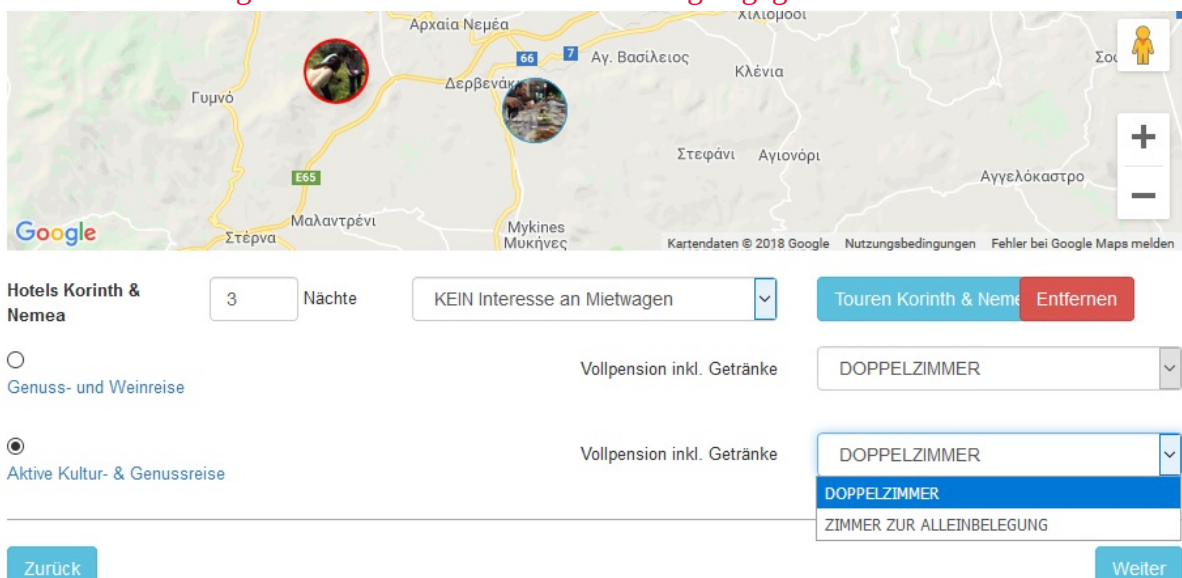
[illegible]

Αρχαία Νεμέα
Χιλιομοδι
66
7
Αγ. Βασίλειος
Κλένια
Σο
Γυμνό
Δερβενάκ
Στεφάνι
Αγιονόρι
Αγγελόκαστρο
E65
Google
Μαλαντρένι
Στέρνα
Mykines
Μυκήνες
Kartendaten © 2018 Google
Nutzungsbedingungen
Fehler bei Google Maps melden

Hotels Korinth & Nemea
3
Nächte
KEIN Interesse an Mietwagen
Touren Korinth & Neme
Entfernen

Genuss- und Weinreise
Vollpension inkl. Getränke
DOPPELZIMMER

Aktive Kultur- & Genussreise
Vollpension inkl. Getränke
DOPPELZIMMER
DOPPELZIMMER
ZIMMER ZUR ALLEINBELEGUNG

Zurück
Weiter